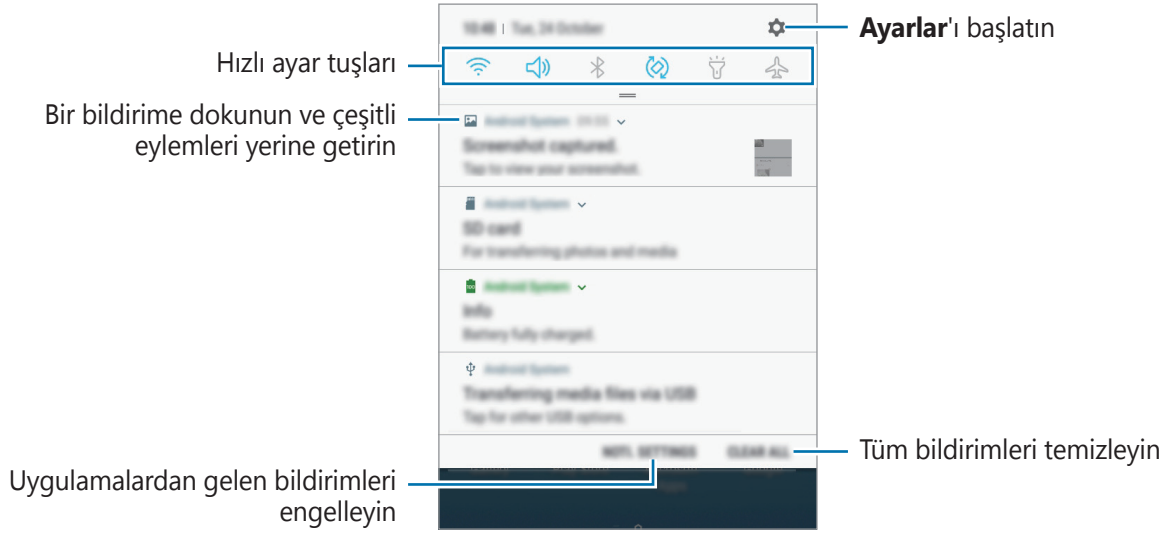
10:48 | Tue, 24 October

**Ayarlar**'ı başlatın

Hızlı ayar tuşları

Bir bildirime dokunun ve çeşitli eylemleri yerine getirin

Android System 09:55

Screenshot captured.

Tap to view your screenshot.

Android System

SD card

For transferring photos and media

Android System

Info

Battery fully charged.

Android System

Transferring media files via USB

Tap for other USB options.

NOTI. SETTINGS

CLEAR ALL

Tüm bildirimleri temizleyin

Uygulamalardan gelen bildirimleri engelleyin